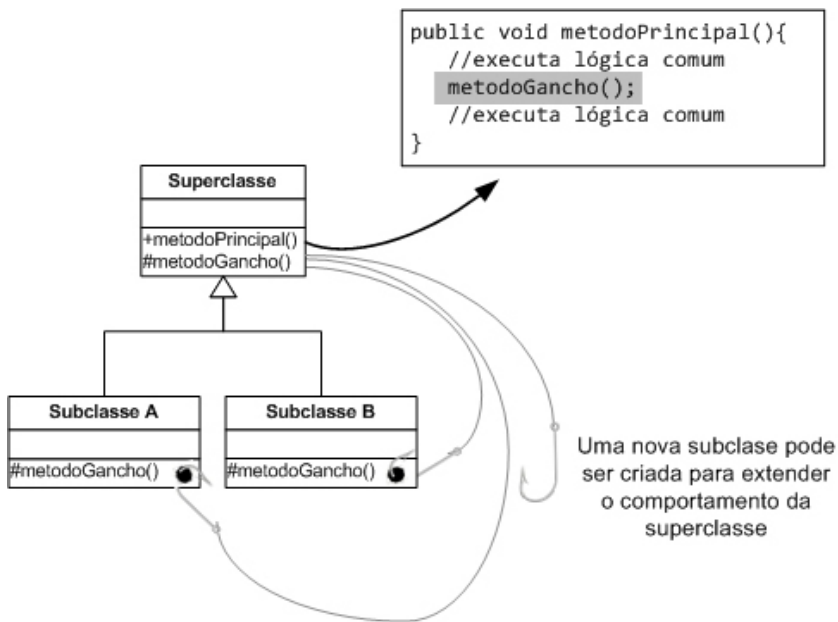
public void metodoPrincipal(){
  //executa lógica comum
  metodoGancho();
  //executa lógica comum
}

Superclasse

+metodoPrincipal()
#metodoGancho()

Subclasse A

#metodoGancho()

Subclasse B

#metodoGancho()

Uma nova subclase pode ser criada para extender o comportamento da superclasse